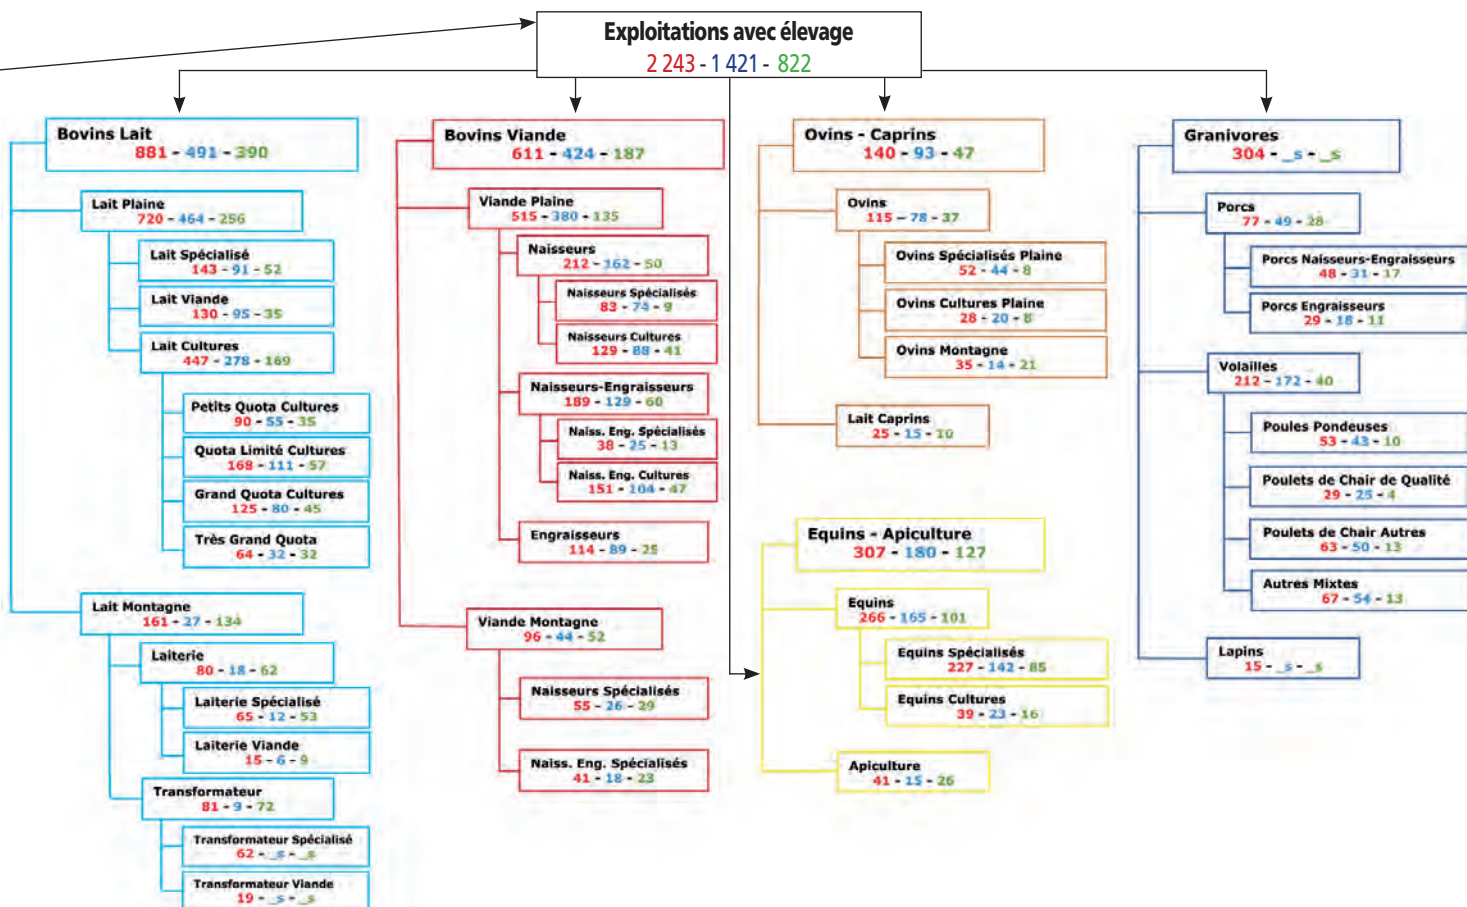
Exploitations avec élevage
2 243 - 1 421 - 822

Bovins Lait
881 - 491 - 390

Lait Plaine
720 - 464 - 256

Lait Spécialisé
143 - 91 - 52

Lait Viande
130 - 95 - 35

Lait Cultures
447 - 278 - 169

Petits Quota Cultures
90 - 55 - 35

Quota Limité Cultures
168 - 111 - 57

Grand Quota Cultures
125 - 80 - 45

Très Grand Quota
64 - 32 - 32

Lait Montagne
161 - 27 - 134

Laiterie
80 - 18 - 62

Laiterie Spécialisé
65 - 12 - 53

Laiterie Viande
15 - 6 - 9

Transformateur
81 - 9 - 72

Transformateur Spécialisé
62 - _s - _s

Transformateur Viande
19 - _s - _s

Bovins Viande
611 - 424 - 187

Viande Plaine
515 - 380 - 135

Naisseurs
212 - 162 - 50

Naisseurs Spécialisés
83 - 74 - 9

Naisseurs Cultures
129 - 88 - 41

Naisseurs-Engraisseurs
189 - 129 - 60

Naiss. Eng. Spécialisés
38 - 25 - 13

Naiss. Eng. Cultures
151 - 104 - 47

Engraisseurs
114 - 89 - 25

Viande Montagne
96 - 44 - 52

Naisseurs Spécialisés
55 - 26 - 29

Naiss. Eng. Spécialisés
41 - 18 - 23

Ovins - Caprins
140 - 93 - 47

Ovins
115 - 78 - 37

Ovins Spécialisés Plaine
52 - 44 - 8

Ovins Cultures Plaine
28 - 20 - 8

Ovins Montagne
35 - 14 - 21

Lait Caprins
25 - 15 - 10

Equins - Apiculture
307 - 180 - 127

Equins
266 - 165 - 101

Equins Spécialisés
227 - 142 - 85

Equins Cultures
39 - 23 - 16

Apiculture
41 - 15 - 26

Granivores
304 - _s - _s

Porcs
77 - 49 - 28

Porcs Naisseurs-Engraisseurs
48 - 31 - 17

Porcs Engraisseurs
29 - 18 - 11

Volailles
212 - 172 - 40

Poules Pondeuses
53 - 43 - 10

Poulets de Chair de Qualité
29 - 25 - 4

Poulets de Chair Autres
63 - 50 - 13

Autres Mixtes
67 - 54 - 13

Lapins
15 - _s - _s